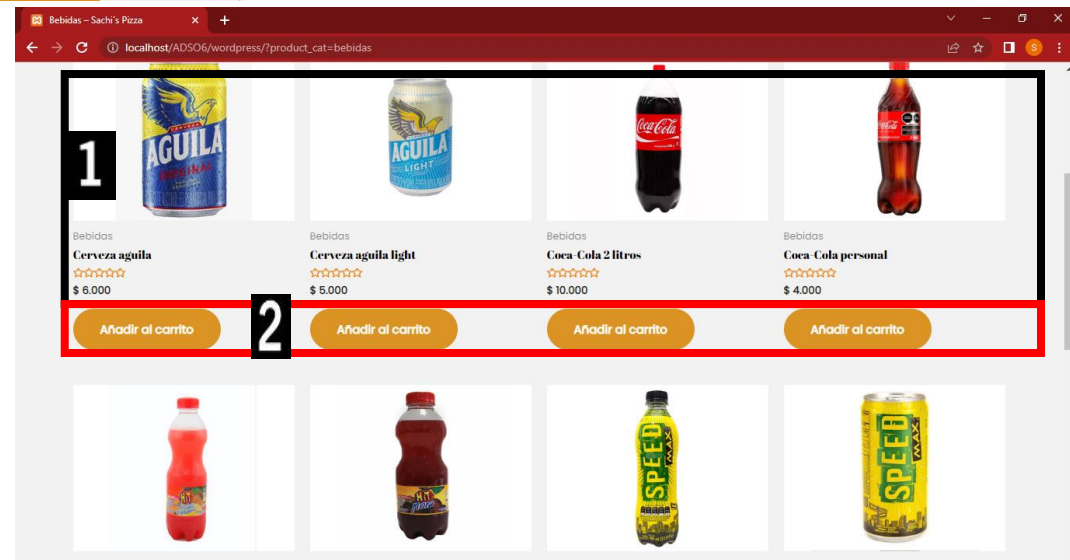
Bebidas – Sachi's Pizza
localhost/ADSO6/wordpress/?product_cat=bebidas
S

1

AGUILA
ORIGINAL

AGUILA
LIGHT

Coca-Cola

Bebidas
Cerveza aguila
$ 6.000

Bebidas
Cerveza aguila light
$ 5.000

Bebidas
Coca-Cola 2 litros
$ 10.000

Bebidas
Coca-Cola personal
$ 4.000

2

Añadir al carrito
Añadir al carrito
Añadir al carrito
Añadir al carrito

Hit

Hit

SPEED MAX

SPEED MAX